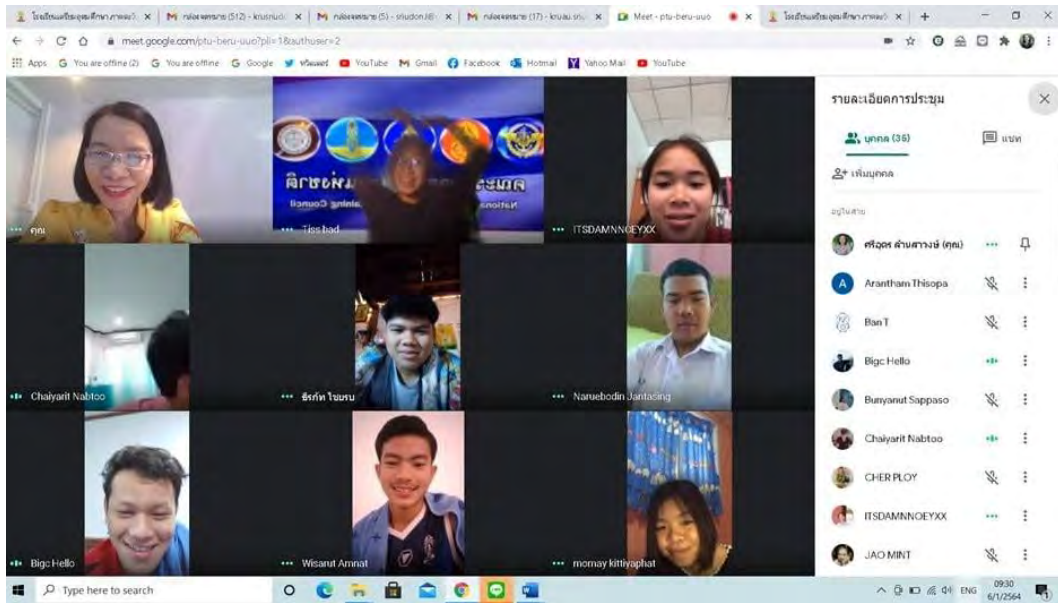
โรงเรียนเตรียมอุดมศึกษาภาคเหนือ | กล่องจดหมาย (512) - kruสุนย์ | กล่องจดหมาย (5) - sriudon | กล่องจดหมาย (17) - kruau | Meet - ptu-beru-uuo | โรงเรียนเตรียมอุดมศึกษาภาคเหนือ

meet.google.com/ptu-beru-uuo?pli=1&authuser=2

Apps | You are offline (2) | You are offline | Google | ทวิตเตอร์ | YouTube | Gmail | Facebook | Hotmail | Yahoo Mail | YouTube

คุณ
Tiss bad
ITSDAMNNOEYXX
Chaiyarit Nabtoo
ธีรภัท ไชยรบ
Naruebodin Jantasing
Bigc Hello
Wisanut Amnat
momay kittiyaphat

รายละเอียดการประชุม

บุคคล (36)
แชท

เพิ่มบุคคล

อยู่ในสาย

ศรีอุดร ล้านสางษ์ (คุณ)
Arantham Thisopa
Ban T
Bigc Hello
Bunyanut Sappaso
Chaiyarit Nabtoo
CHER PLOY
ITSDAMNNOEYXX
JAO MINT

Type here to search

ENG 09:30 6/1/2564